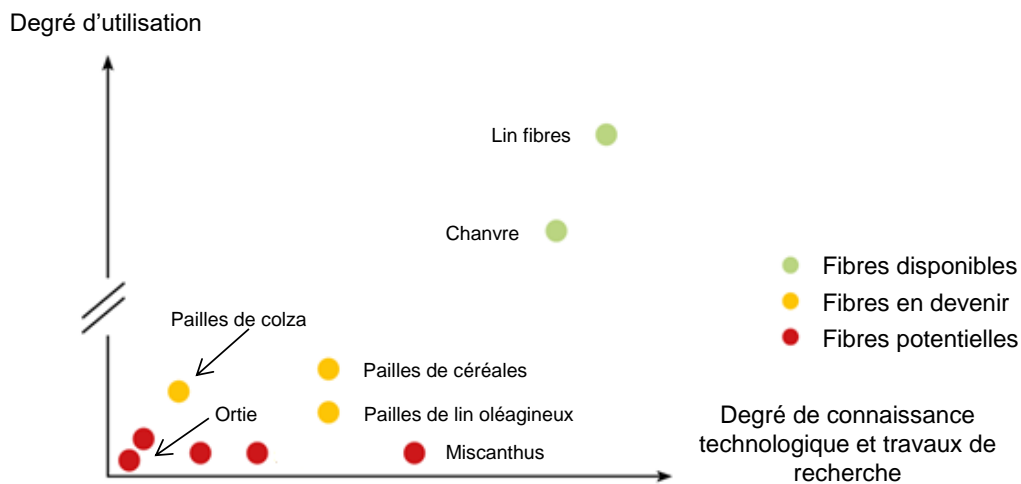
Degré d'utilisation

Lin fibres

Chanvre

Fibres disponibles
Fibres en devenir
Fibres potentielles

Pailles de colza

Pailles de céréales

Ortie

Pailles de lin oléagineux

Miscanthus

Degré de connaissance technologique et travaux de recherche